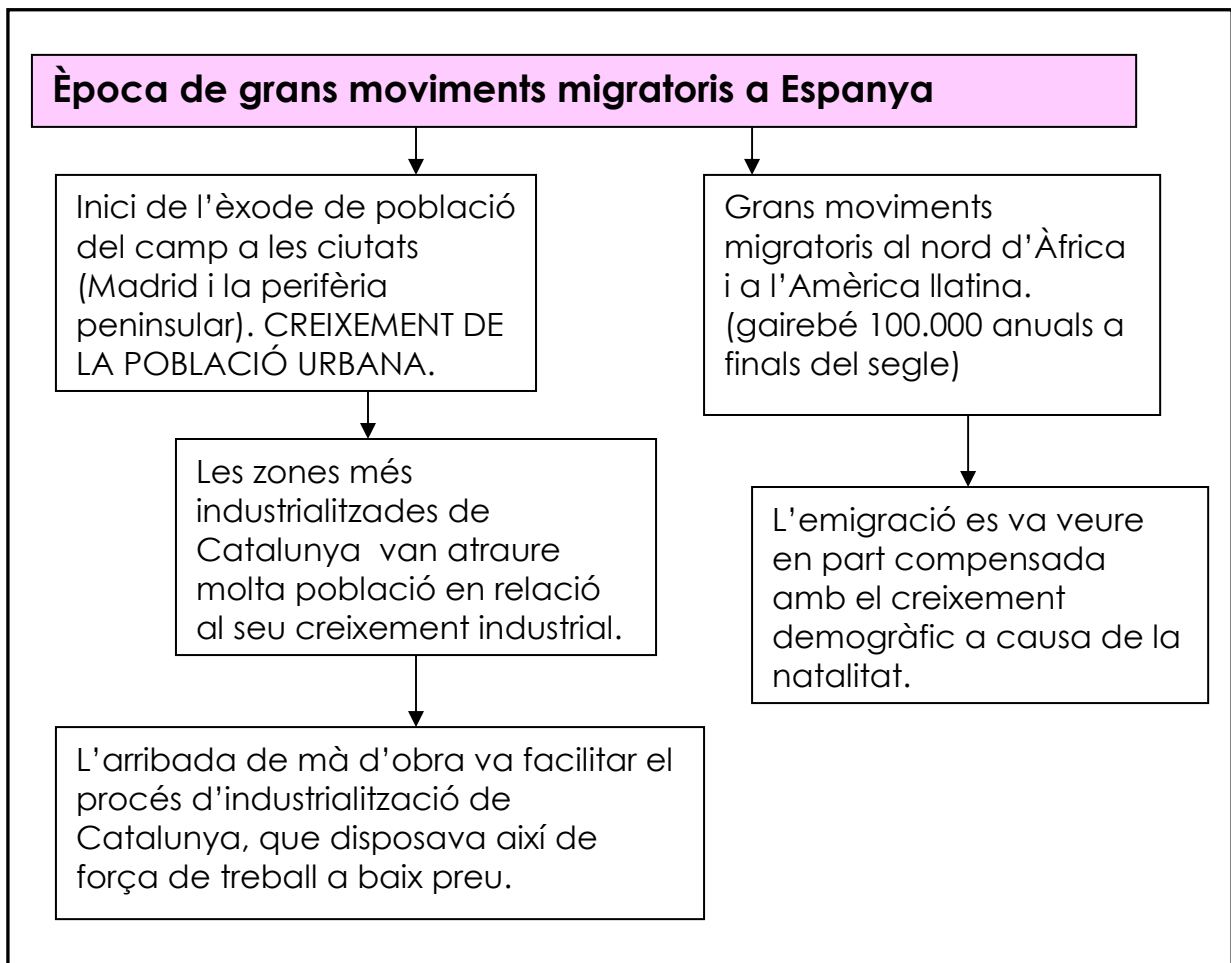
Època de grans moviments migratoris a Espanya

Inici de l'èxode de població del camp a les ciutats (Madrid i la perifèria peninsular). CREIXEMENT DE LA POBLACIÓ URBANA.

Les zones més industrialitzades de Catalunya van atraure molta població en relació al seu creixement industrial.

L'arribada de mà d'obra va facilitar el procés d'industrialització de Catalunya, que disposava així de força de treball a baix preu.

Grans moviments migratoris al nord d'Àfrica i a l'Amèrica llatina. (gairebé 100.000 anuals a finals del segle)

L'emigració es va veure en part compensada amb el creixement demogràfic a causa de la natalitat.